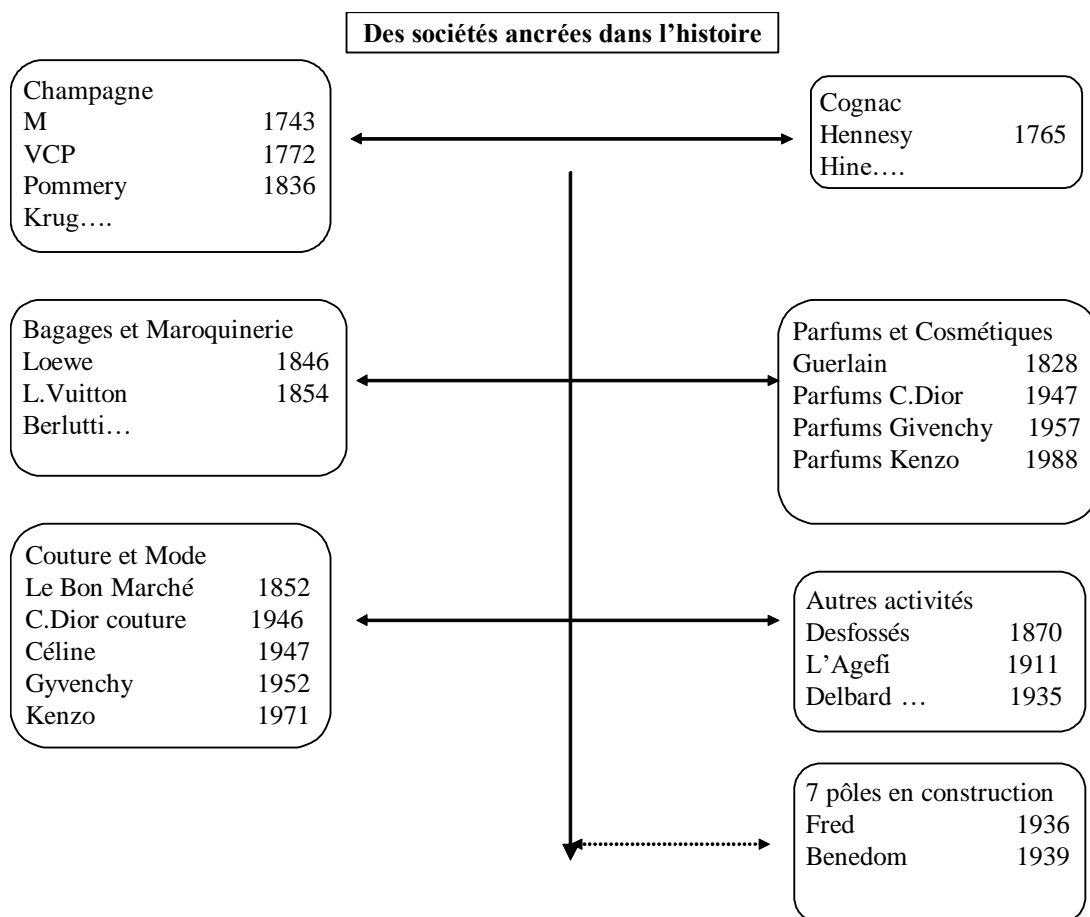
Des sociétés ancrées dans l'histoire

Champagne
M 1743
VCP 1772
Pommery 1836
Krug….

Cognac
Hennesy 1765
Hine….

Bagages et Maroquinerie
Loewe 1846
L.Vuitton 1854
Berlutti…

Parfums et Cosmétiques
Guerlain 1828
Parfums C.Dior 1947
Parfums Givenchy 1957
Parfums Kenzo 1988

Couture et Mode
Le Bon Marché 1852
C.Dior couture 1946
Céline 1947
Gyvenchy 1952
Kenzo 1971

Autres activités
Desfossés 1870
L'Agefi 1911
Delbard … 1935

7 pôles en construction
Fred 1936
Benedom 1939